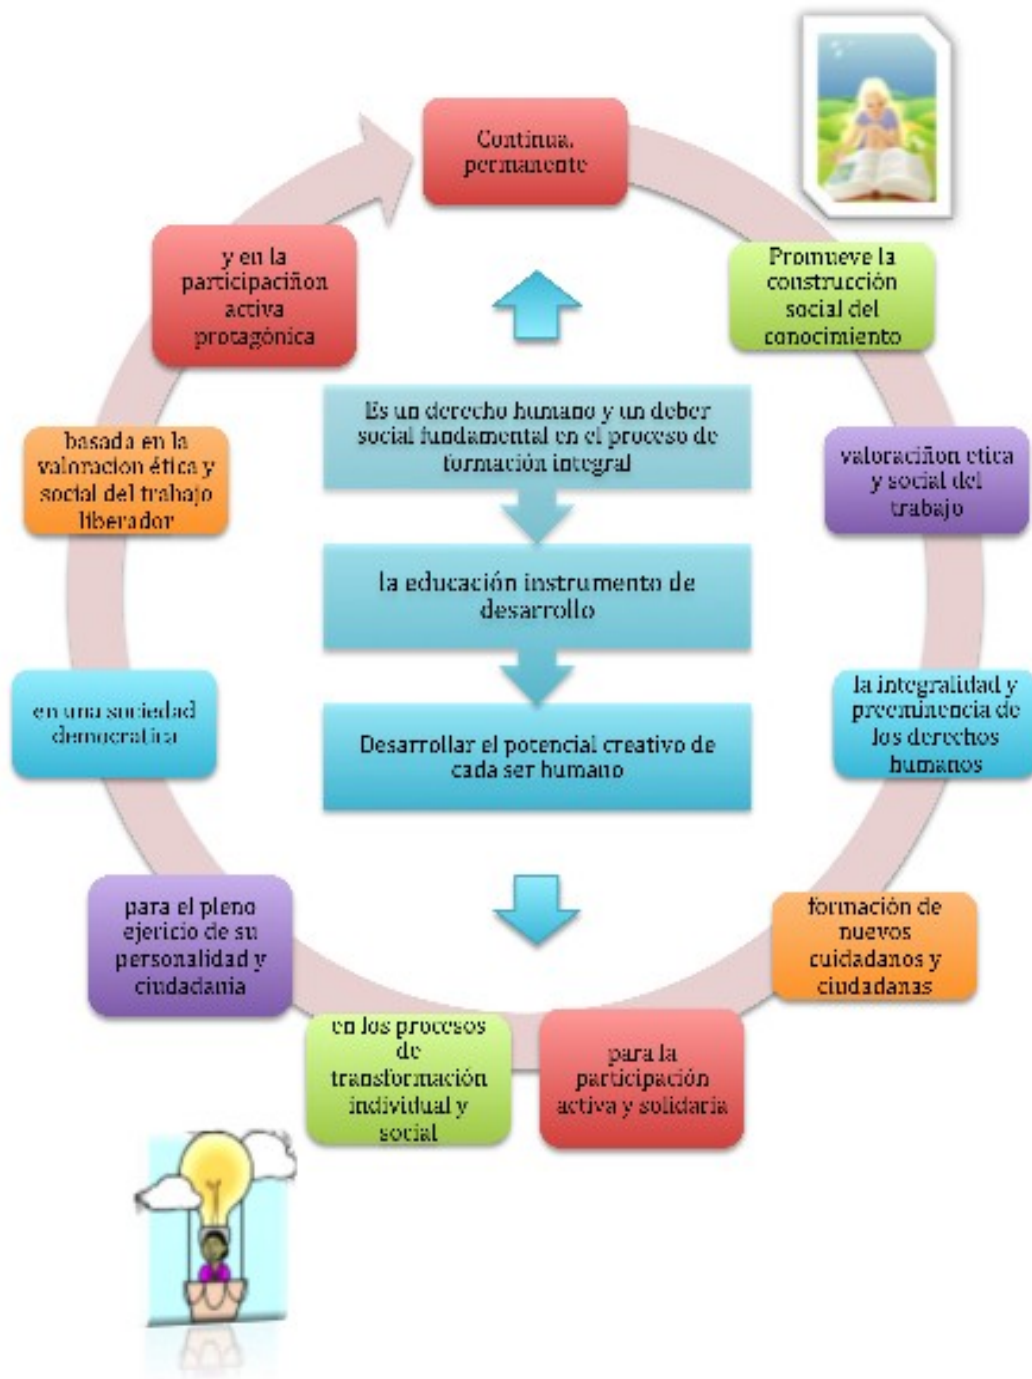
Continua, permanente

Promueve la construcción social del conocimiento

valoraciñon etica y social del trabajo

la integralidad y preeminencia de los derechos humanos

formación de nuevos cuidadanos y ciudadanas

para la participación activa y solidaria

en los procesos de transformación individual y social

para el pleno ejericio de su personalidad y ciudadania

en una sociedad democratica

basada en la valoracion ética y social del trabajo liberador

y en la participaciñon activa protagónica

Es un derecho humano y un deber social fundamental en el proceso de formación integral

la educación instrumento de desarrollo

Desarrollar el potencial creativo de cada ser humano